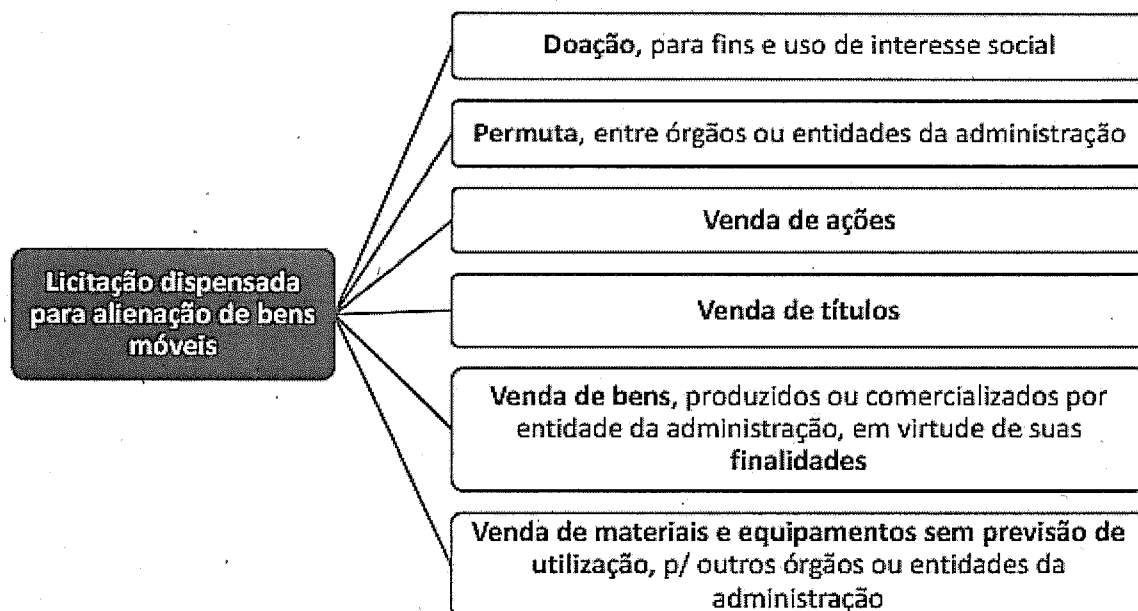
Licitação dispensada para alienação de bens móveis

Doação, para fins e uso de interesse social

Permuta, entre órgãos ou entidades da administração

Venda de ações

Venda de títulos

Venda de bens, produzidos ou comercializados por entidade da administração, em virtude de suas finalidades

Venda de materiais e equipamentos sem previsão de utilização, p/ outros órgãos ou entidades da administração